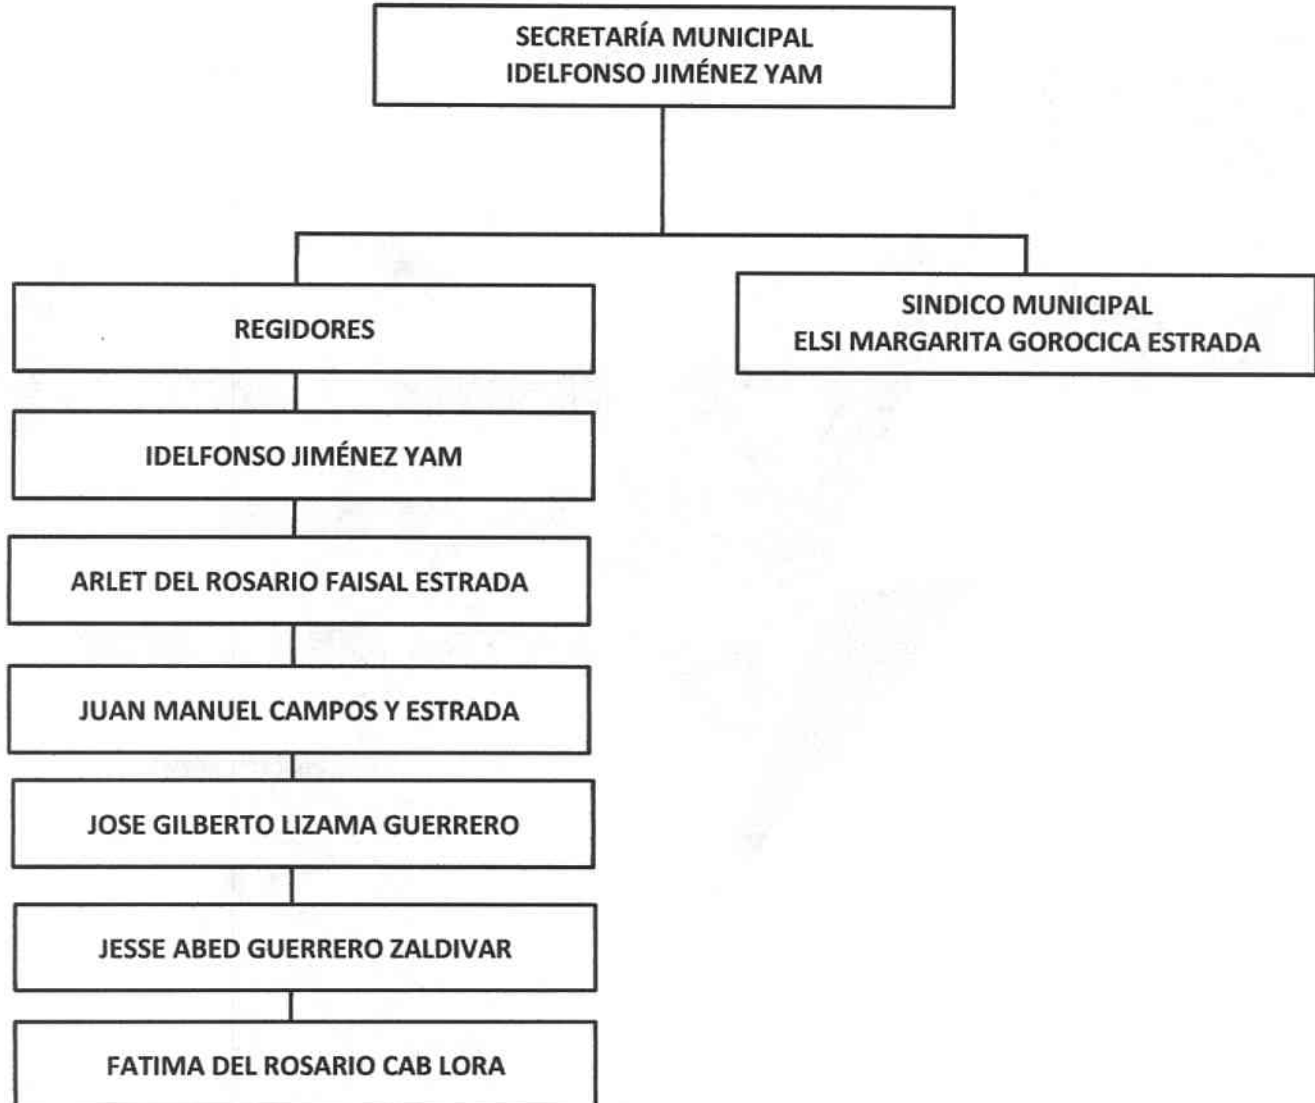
SECRETARÍA MUNICIPAL
IDELFONSO JIMÉNEZ YAM

REGIDORES

SINDICO MUNICIPAL
ELSI MARGARITA GOROCICA ESTRADA

IDELFONSO JIMÉNEZ YAM

ARLET DEL ROSARIO FAISAL ESTRADA

JUAN MANUEL CAMPOS Y ESTRADA

JOSE GILBERTO LIZAMA GUERRERO

JESSE ABED GUERRERO ZALDIVAR

FATIMA DEL ROSARIO CAB LORA